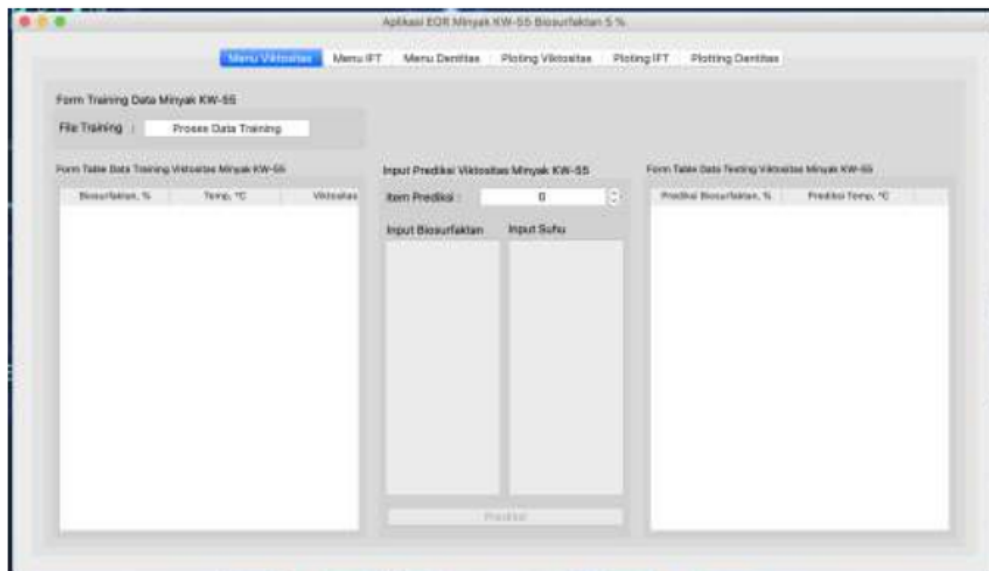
Aplikasi EOR Minyak KW-55 Biosurfaktan 5 %

Menu Viskositas | Menu IFT | Menu Densitas | Ploting Viskositas | Ploting IFT | Plotting Densitas

Form Training Data Minyak KW-55

File Training : Proses Data Training

Form Table Data Training Viskositas Minyak KW-55

| Biosurfaktan, % | Temp, °C | Viskositas |
|---|---|---|

Input Prediksi Viskositas Minyak KW-55

Item Prediksi : 0

Input Biosurfaktan

Input Suhu

Prediksi

Form Table Data Testing Viskositas Minyak KW-55

| Prediksi Biosurfaktan, % | Prediksi Temp, °C |
|---|---|